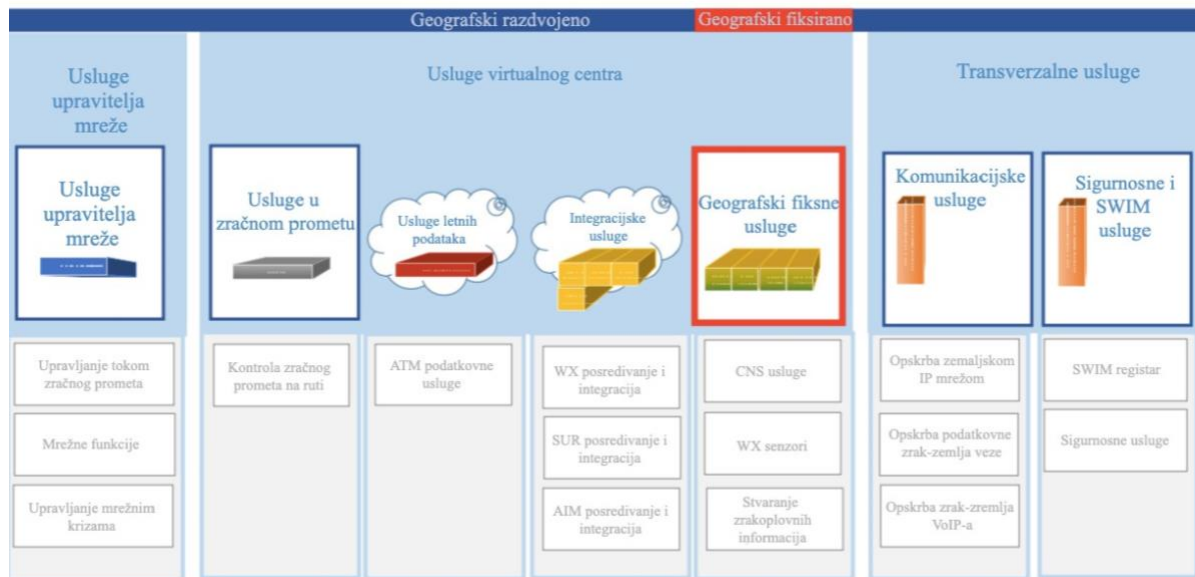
Geografski razdvojeno

Geografski fiksirano

Usluge upravitelja mreže

Usluge virtualnog centra

Transverzalne usluge

Usluge upravitelja mreže

Usluge u zračnom prometu

Usluge letnih podataka

Integracijske usluge

Geografski fiksne usluge

Komunikacijske usluge

Sigurnosne i SWIM usluge

Upravljanje tokom zračnog prometa

Mrežne funkcije

Upravljanje mrežnim krizama

Kontrola zračnog prometa na ruti

ATM podatkovne usluge

WX posredivanje i integracija

SUR posredivanje i integracija

AIM posredivanje i integracija

CNS usluge

WX senzori

Stvaranje zrakoplovnih informacija

Opskrba zemaljskom IP mrežom

Opskrba podatkovne zrak-zemlja veze

Opskrba zrak-zremlja VoIP-a

SWIM registar

Sigurnosne usluge